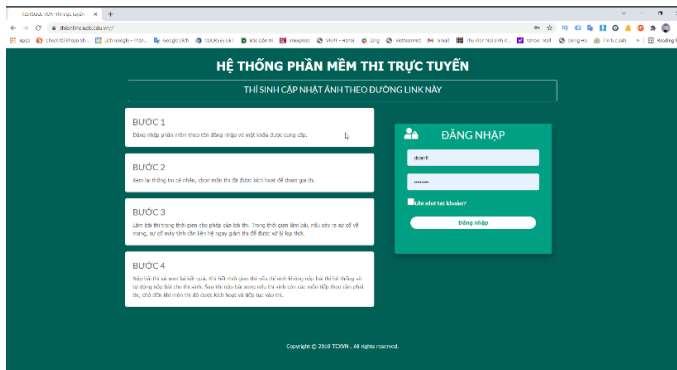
HỆ THỐNG PHẦN MỀM THI TRỰC TUYẾN

THÍ SINH CẬP NHẬT ẢNH THEO ĐƯỜNG LINK NÀY

BƯỚC 1
Đăng nhập phần mềm theo tên đăng nhập và mật khẩu được cung cấp.

BƯỚC 2
Xem lại thông tin cá nhân, chọn môn thi đã được kích hoạt để tham gia thi.

BƯỚC 3
Làm bài thi trong thời gian cho phép của bài thi. Trong thời gian làm bài, nếu xảy ra sự cố về mạng, sự cố máy tính cần liên hệ ngay giám thị để được xử lý kịp thời.

BƯỚC 4
Nộp bài thi và xem kết quả thi. Hết thời gian thi nếu thí sinh không nộp bài thì hệ thống sẽ tự động nộp bài cho thí sinh. Sau khi nộp bài xong nếu thí sinh còn các môn tiếp theo cần phải thi, chờ đến khi môn thi đó được kích hoạt và tiếp tục vào thi.

ĐĂNG NHẬP

Lưu nhớ tài khoản?

Đăng nhập

Copyright © 2018 TCXVN . All rights reserved.